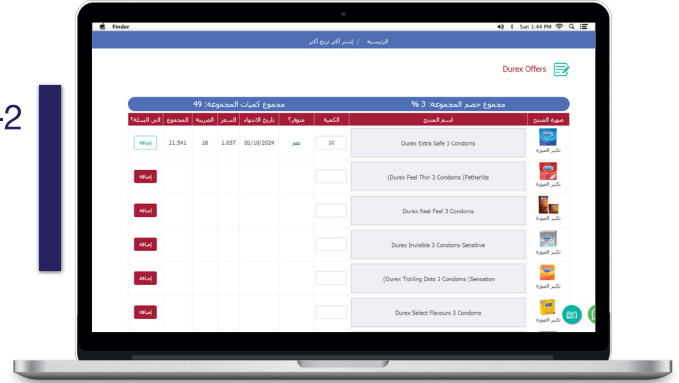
-2

Finder

Sun 1:44 PM

الرئيسية / إشتر أكثر تربح أكثر

Durex Offers

مجموع حصم المجموعة: 3 %

مجموع كميات المجموعة: 49

| صورة المنتج | اسم المنتج | الكمية | متوفر؟ | تاريخ الانتهاء | السعر | الضريبة | المجموع | الى السلة؟ |
|---|---|---|---|---|---|---|---|---|
| تكبير الصورة | Durex Extra Safe 3 Condoms | 10 | نعم | 01/10/2024 | 1,857 | 16 | 21.541 | إضافة |
| تكبير الصورة | (Durex Feel Thin 3 Condoms (Fetherlite | | | | | | | إضافة |
| تكبير الصورة | Durex Real Feel 3 Condoms | | | | | | | إضافة |
| تكبير الصورة | Durex Invisible 3 Condoms Sensitive | | | | | | | إضافة |
| تكبير الصورة | (Durex Tickling Dots 3 Condoms (Sensation | | | | | | | إضافة |
| تكبير الصورة | Durex Select Flavours 3 Condoms | | | | | | | إضافة |